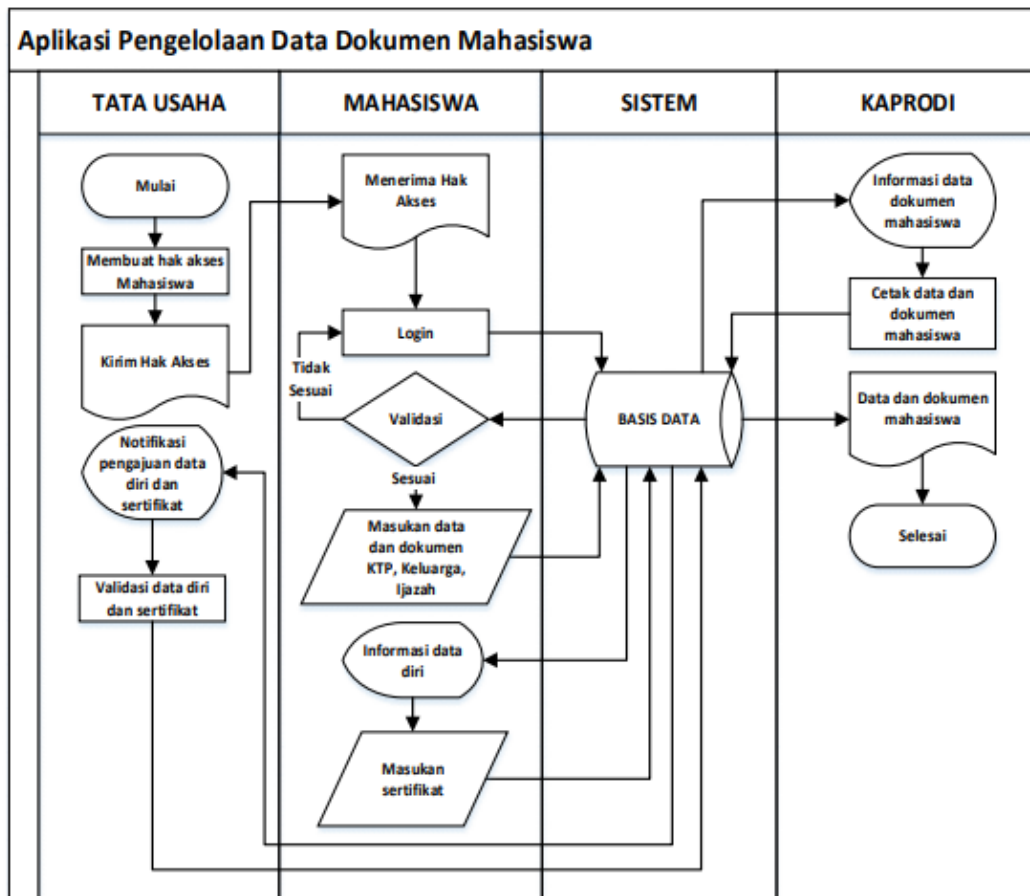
Aplikasi Pengelolaan Data Dokumen Mahasiswa

TATA USAHA

MAHASISWA

SISTEM

KAPRODI

Mulai

Membuat hak akses Mahasiswa

Kirim Hak Akses

Notifikasi pengajuan data diri dan sertifikat

Validasi data diri dan sertifikat

Menerima Hak Akses

Login

Tidak Sesuai

Validasi

Sesuai

Masukan data dan dokumen KTP, Keluarga, Ijazah

Informasi data diri

Masukan sertifikat

BASIS DATA

Informasi data dokumen mahasiswa

Cetak data dan dokumen mahasiswa

Data dan dokumen mahasiswa

Selesai